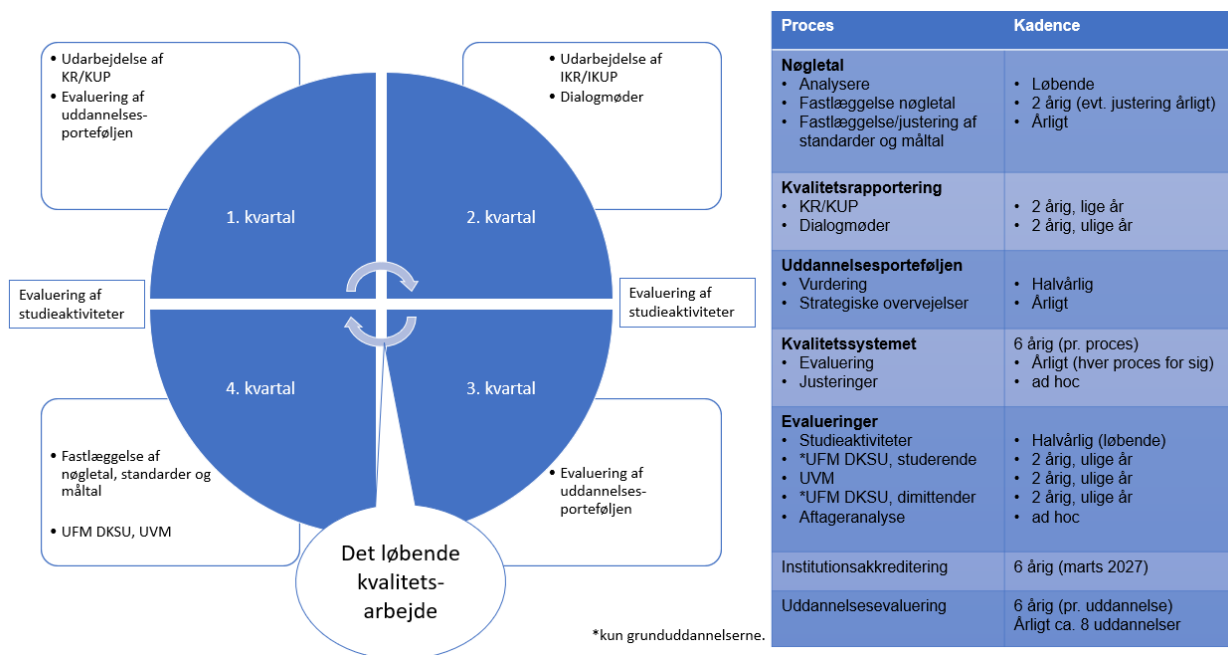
- Udarbejdelse af KR/KUP
- Evaluering af uddannelsesporteføljen

- Udarbejdelse af IKR/IKUP
- Dialogmøder

1. kvartal

2. kvartal

Evaluering af studieaktiviteter

Evaluering af studieaktiviteter

4. kvartal

3. kvartal

- Fastlæggelse af nøgletal, standarder og måltal

- UFM DKSU, UVM

- Evaluering af uddannelsesporteføljen

Det løbende kvalitetsarbejde

*kun grunduddannelserne.

| Proces | Kadence |
|---|---|
| **Nøgletal**<br>• Analysere<br>• Fastlæggelse nøgletal<br>• Fastlæggelse/justering af standarder og måltal | • Løbende<br>• 2 årig (evt. justering årligt)<br>• Årligt |
| **Kvalitetsrapportering**<br>• KR/KUP<br>• Dialogmøder | • 2 årig, lige år<br>• 2 årig, ulige år |
| **Uddannelsesporteføljen**<br>• Vurdering<br>• Strategiske overvejelser | • Halvårlig<br>• Årligt |
| **Kvalitetssystemet**<br>• Evaluering<br>• Justeringer | 6 årig (pr. proces)<br>• Årligt (hver proces for sig)<br>• ad hoc |
| **Evalueringer**<br>• Studieaktiviteter<br>• *UFM DKSU, studerende<br>• UVM<br>• *UFM DKSU, dimittender<br>• Aftageranalyse | • Halvårlig (løbende)<br>• 2 årig, ulige år<br>• 2 årig, ulige år<br>• 2 årig, ulige år<br>• ad hoc |
| Institutionsakkreditering | 6 årig (marts 2027) |
| Uddannelsesevaluering | 6 årig (pr. uddannelse)<br>Årligt ca. 8 uddannelser |